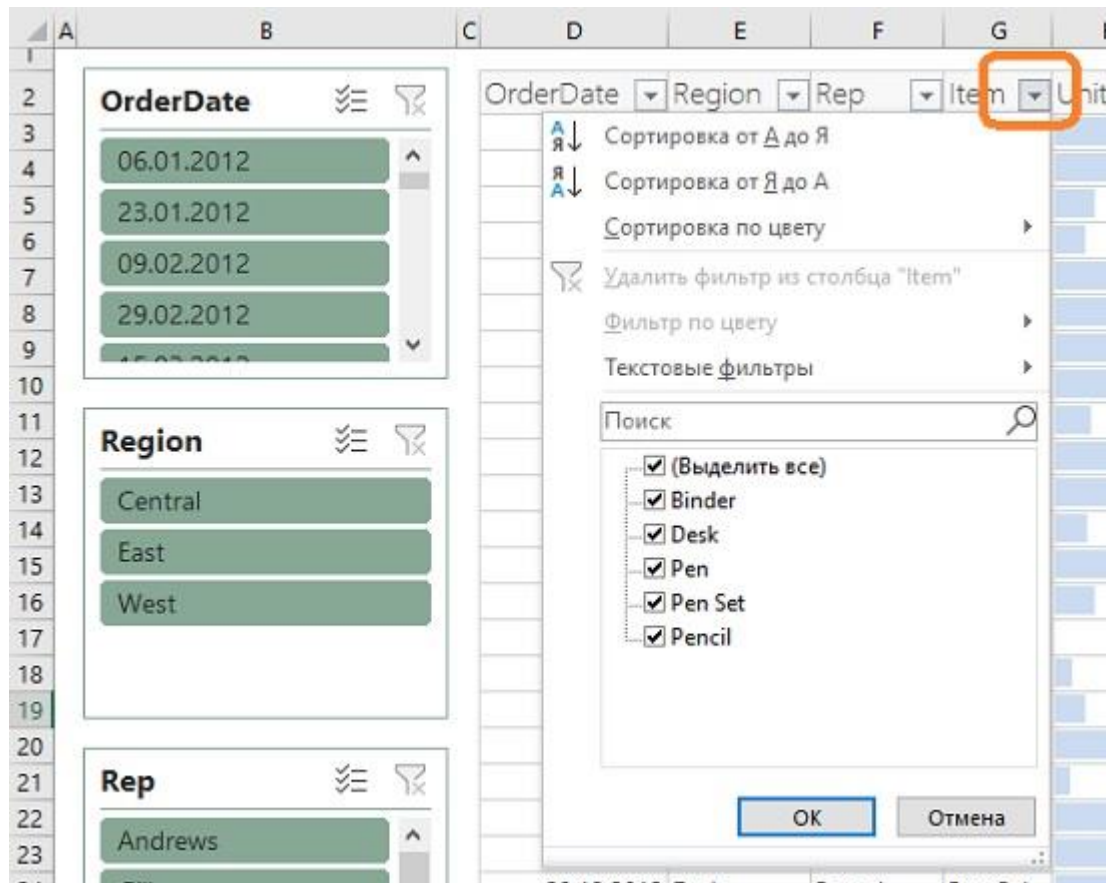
A B C D E F G

1
2
3
4
5
6
7
8
9
10
11
12
13
14
15
16
17
18
19
20
21
22
23

OrderDate

06.01.2012
23.01.2012
09.02.2012
29.02.2012
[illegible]

Region

Central
East
West

Rep

Andrews

OrderDate Region Rep Item Unit

Сортировка от А до Я
Сортировка от Я до А
Сортировка по цвету
Удалить фильтр из столбца "Item"
Фильтр по цвету
Текстовые фильтры

Поиск

(Выделить все)
Binder
Desk
Pen
Pen Set
Pencil

OK
Отмена